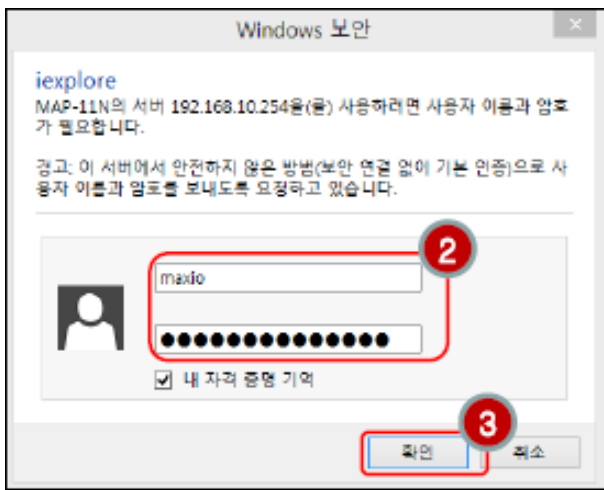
Windows 보안

iexplore

MAP-11N의 서버 192.168.10.254을(를) 사용하려면 사용자 이름과 암호가 필요합니다.

경고: 이 서버에서 안전하지 않은 방법(보안 연결 없이 기본 인증)으로 사용자 이름과 암호를 보내도록 요청하고 있습니다.

2

maxio

●●●●●●●●●●●●●●●

내 자격 증명 기억

3

확인

취소